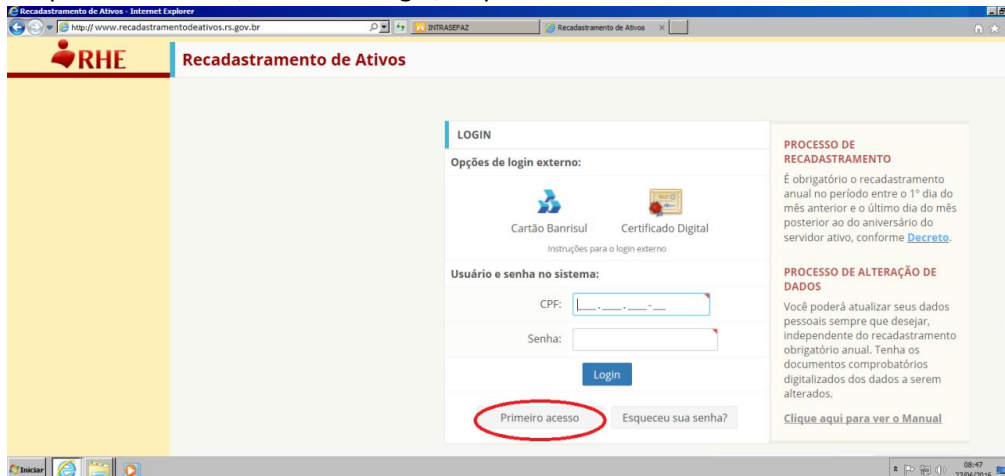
Recadastramento de Ativos - Internet Explorer

http://www.recadastramentodeativos.rs.gov.br

INTRASEFAZ

Recadastramento de Ativos

RHE

Recadastramento de Ativos

LOGIN

Opções de login externo:

Cartão Banrisul

Certificado Digital

Instruções para o login externo

Usuário e senha no sistema:

CPF: ___.___.___-__

Senha:

Login

Primeiro acesso

Esqueceu sua senha?

PROCESSO DE RECADASTRAMENTO

É obrigatório o recadastramento anual no período entre o 1º dia do mês anterior e o último dia do mês posterior ao do aniversário do servidor ativo, conforme Decreto.

PROCESSO DE ALTERAÇÃO DE DADOS

Você poderá atualizar seus dados pessoais sempre que desejar, independente do recadastramento obrigatório anual. Tenha os documentos comprobatórios digitalizados dos dados a serem alterados.

Clique aqui para ver o Manual

Iniciar

08:47
27/06/2016